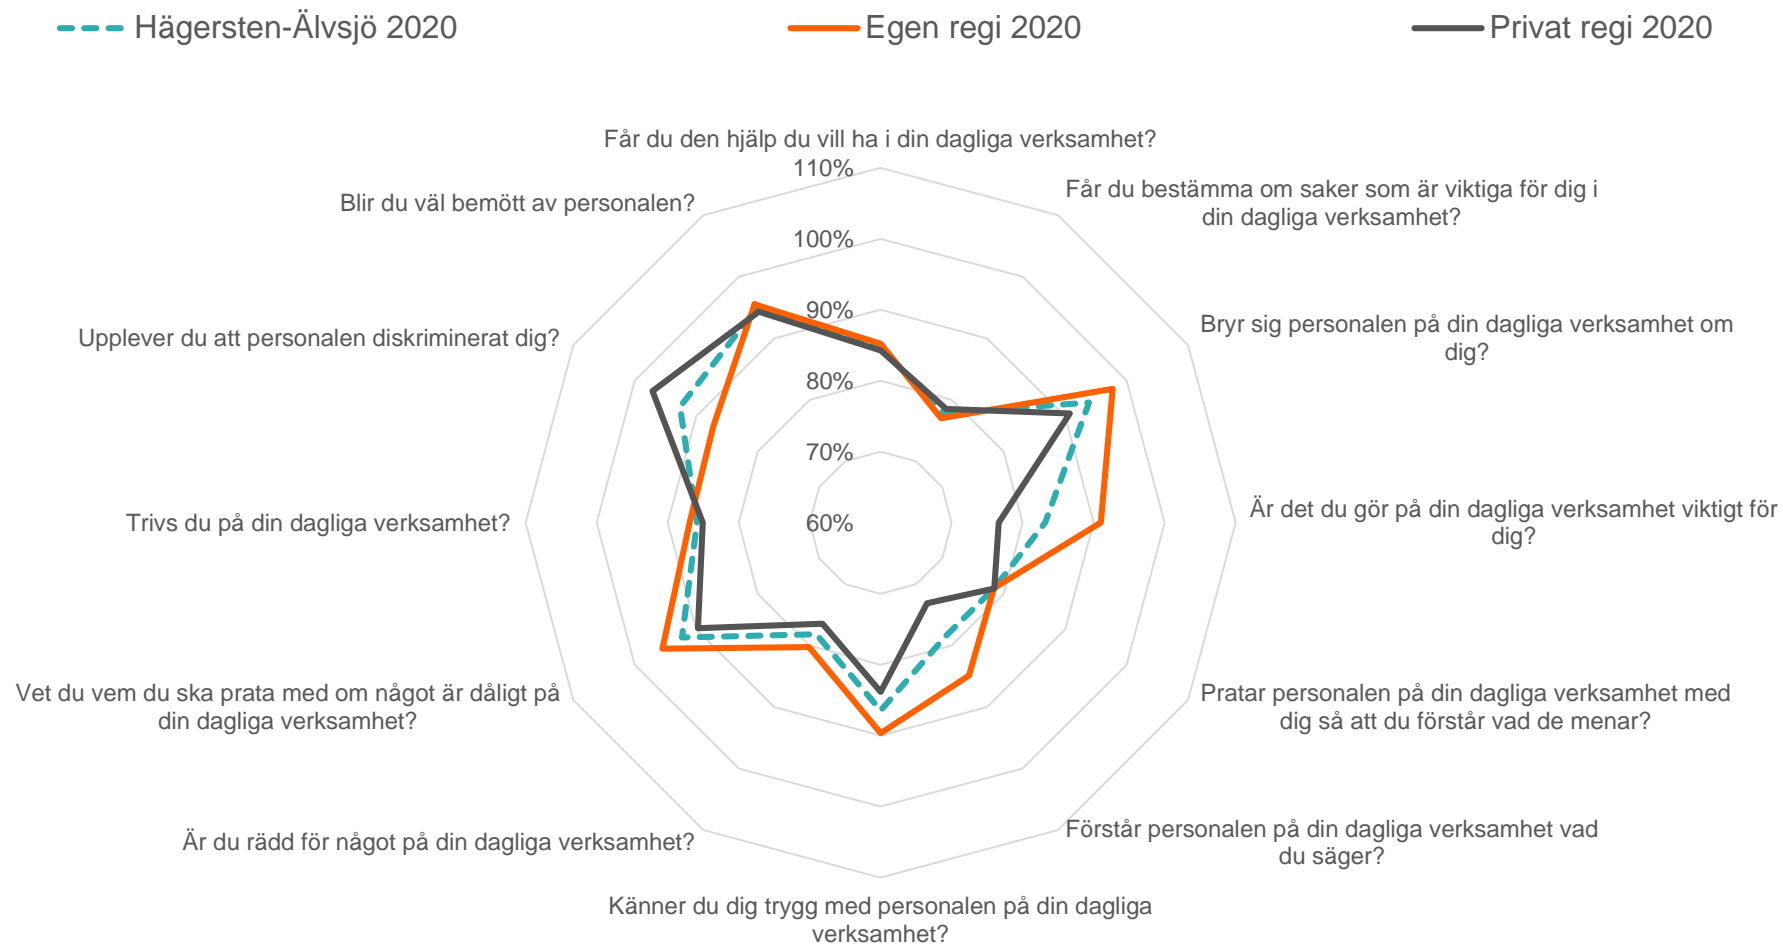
Hägersten-Älvsjö 2020
Egen regi 2020
Privat regi 2020

Får du den hjälp du vill ha i din dagliga verksamhet?
110%
100%
90%
80%
70%
60%
Får du bestämma om saker som är viktiga för dig i din dagliga verksamhet?
Bryr sig personalen på din dagliga verksamhet om dig?
Är det du gör på din dagliga verksamhet viktigt för dig?
Pratar personalen på din dagliga verksamhet med dig så att du förstår vad de menar?
Förstår personalen på din dagliga verksamhet vad du säger?
Känner du dig trygg med personalen på din dagliga verksamhet?
Är du rädd för något på din dagliga verksamhet?
Vet du vem du ska prata med om något är dåligt på din dagliga verksamhet?
Trivs du på din dagliga verksamhet?
Upplever du att personalen diskriminerat dig?
Blir du väl bemött av personalen?